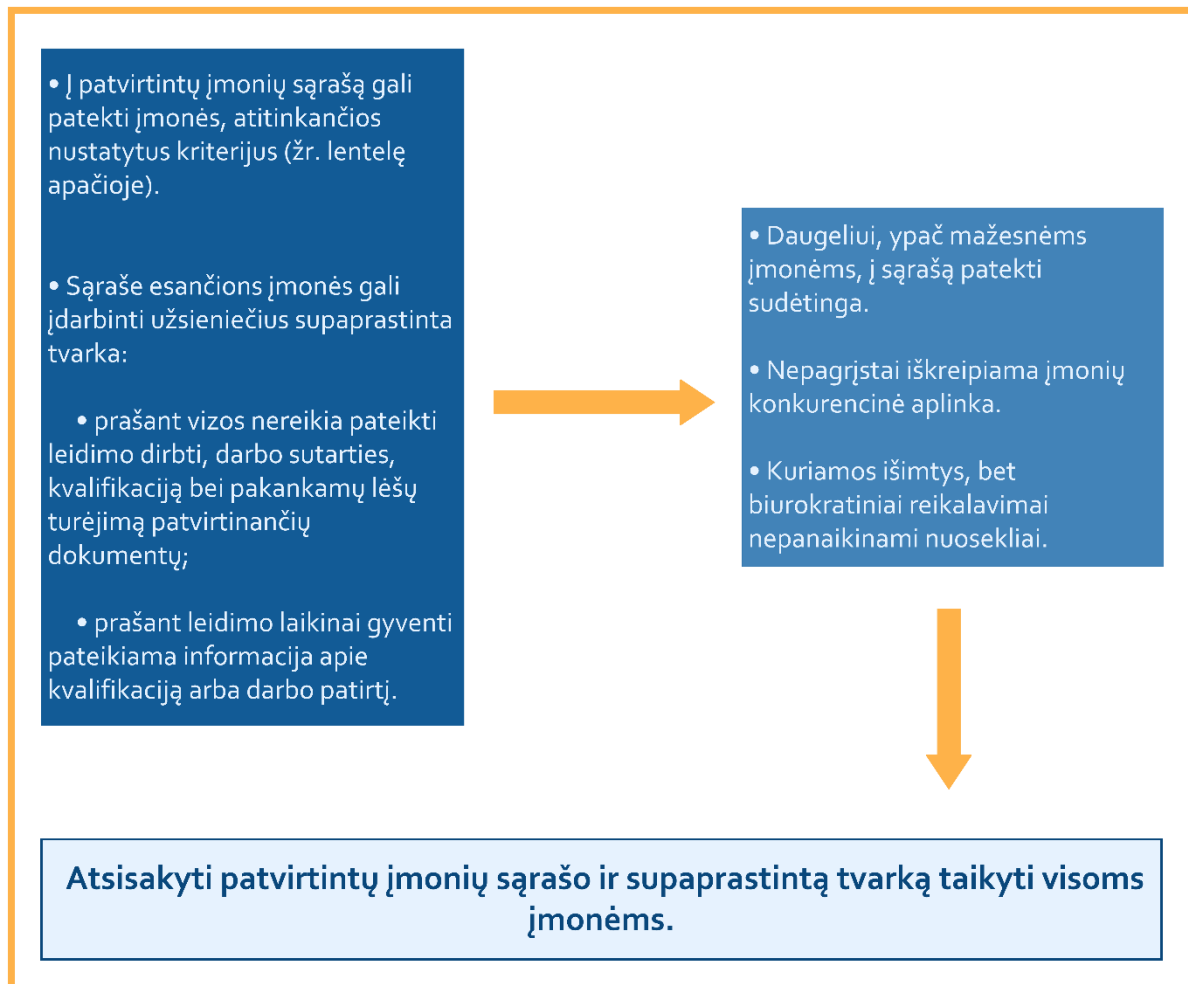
• Į patvirtintų įmonių sąrašą gali patekti įmonės, atitinkančios nustatytus kriterijus (žr. lentelę apačioje).

• Sąraše esančions įmonės gali įdarbinti užsieniečius supaprastinta tvarka:

• prašant vizos nereikia pateikti leidimo dirbti, darbo sutarties, kvalifikaciją bei pakankamų lėšų turėjimą patvirtinančių dokumentų;

• prašant leidimo laikinai gyventi pateikiama informacija apie kvalifikaciją arba darbo patirtį.

• Daugeliui, ypač mažesnėms įmonėms, į sąrašą patekti sudėtinga.

• Nepagrįstai iškreipiama įmonių konkurencinė aplinka.

• Kuriamos išimtys, bet biurokratiniai reikalavimai nepanaikinami nuosekliai.

Atsisakyti patvirtintų įmonių sąrašo ir supaprastintą tvarką taikyti visoms įmonėms.